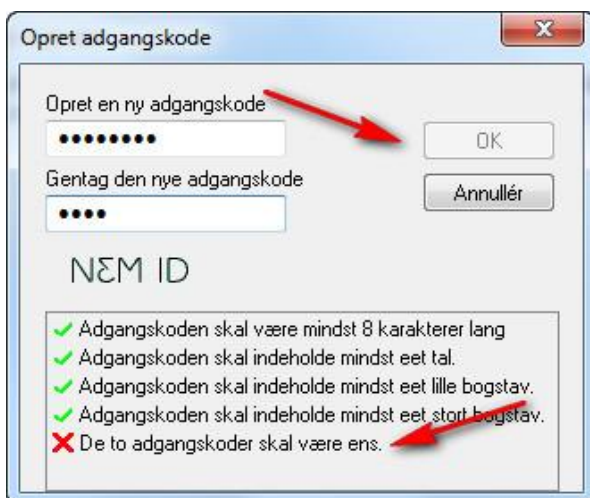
Opret adgangskode

Opret en ny adgangskode

••••••••

OK

Gentag den nye adgangskode

••••

Annullér

NΣM ID

Adgangskoden skal være mindst 8 karakterer lang
Adgangskoden skal indeholde mindst eet tal.
Adgangskoden skal indeholde mindst eet lille bogstav.
Adgangskoden skal indeholde mindst eet stort bogstav.
De to adgangskoder skal være ens.